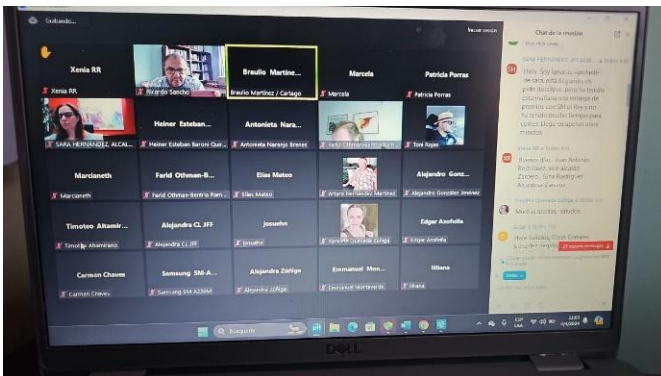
Grabando...

Xenia RR
Xenia RR

Ricardo Sancho

Braulio Martine...
Braulio Martinez / Cartago

Marcela
Marcela

Patricia Porras
Patricia Porras

SARA HERNANDEZ ALCAL...

Heiner Esteban...
Heiner Esteban Barboni Quir...

Antonieta Nara...
Antonieta Naranjo Brenes

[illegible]

Toni Rojas

Marcianeth
Marcianeth

Farid Othman-B...
Farid Othman-Bentre Ram...

Elias Mateo
Elias Mateo

Arturo Hernandez Martinez

Alejandro Gonz...
Alejandro Gonzalez Jimenez

Timoteo Altamir...
Timoteo Altamirano

Alejandra CL JFF
Alejandra CL JFF

Josuehn
Josuehn

Yamileth Quesada Zúñiga

Edgar Azofeifa
Edgar Azofeifa

Carmen Chaves
Carmen Chaves

Samsung SM-A...
Samsung SM-A336M

Alejandra Zúñiga
Alejandra Zúñiga

Emmanuel Mon...
Emmanuel Montenegro

Illiana
Illiana

Chat de la reunión

Hola. Soy Ignacio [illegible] pero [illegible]

Buenos días. Juan Antonio Rodriguez, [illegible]

Muchas gracias, saludos

Hola Saludos, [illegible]

Buscar

ESP LAA